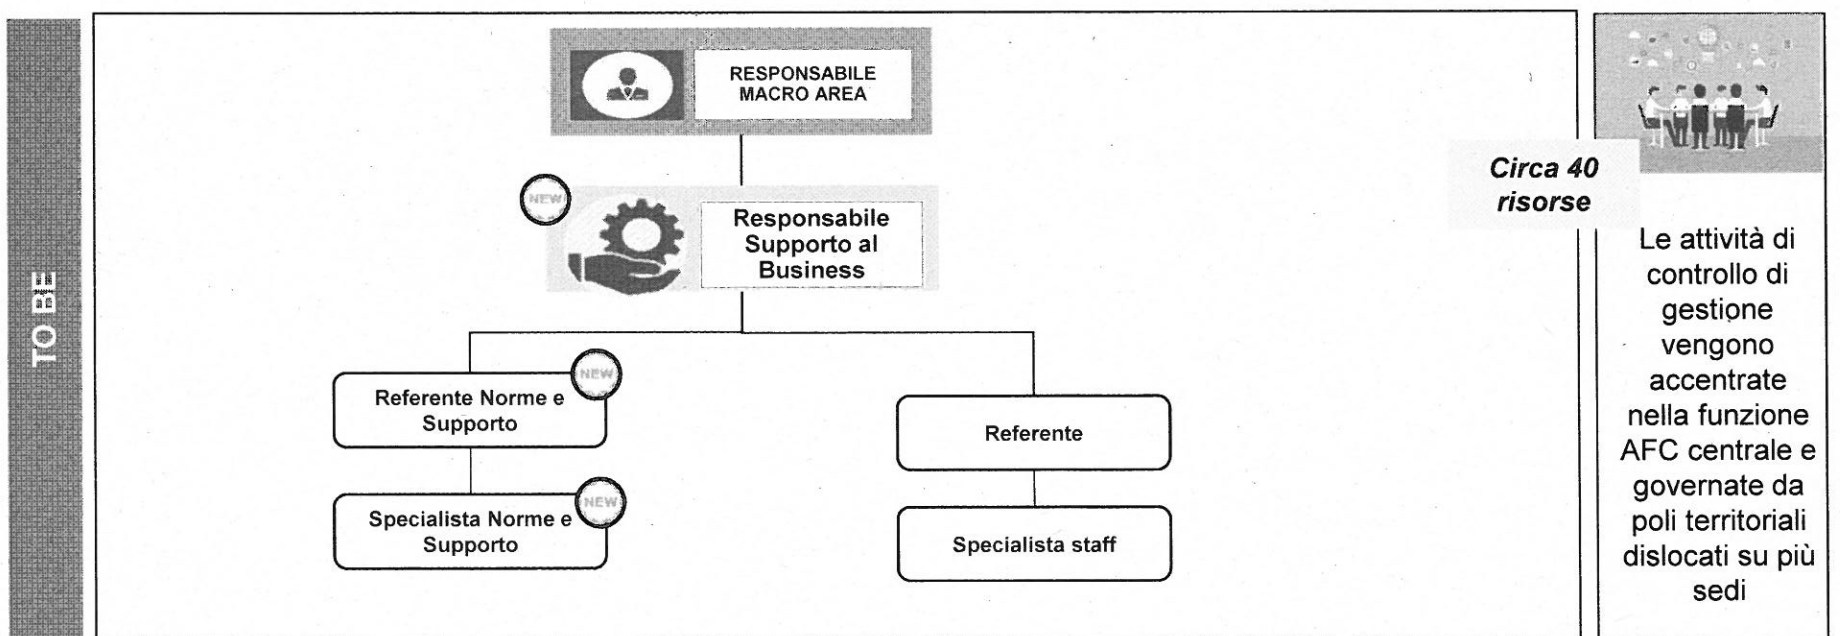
TO BE

RESPONSABILE MACRO AREA

NEW

Responsabile Supporto al Business

Referente Norme e Supporto

NEW

Specialista Norme e Supporto

NEW

Referente

Specialista staff

Circa 40 risorse

Le attività di controllo di gestione vengono accentrate nella funzione AFC centrale e governate da poli territoriali dislocati su più sedi